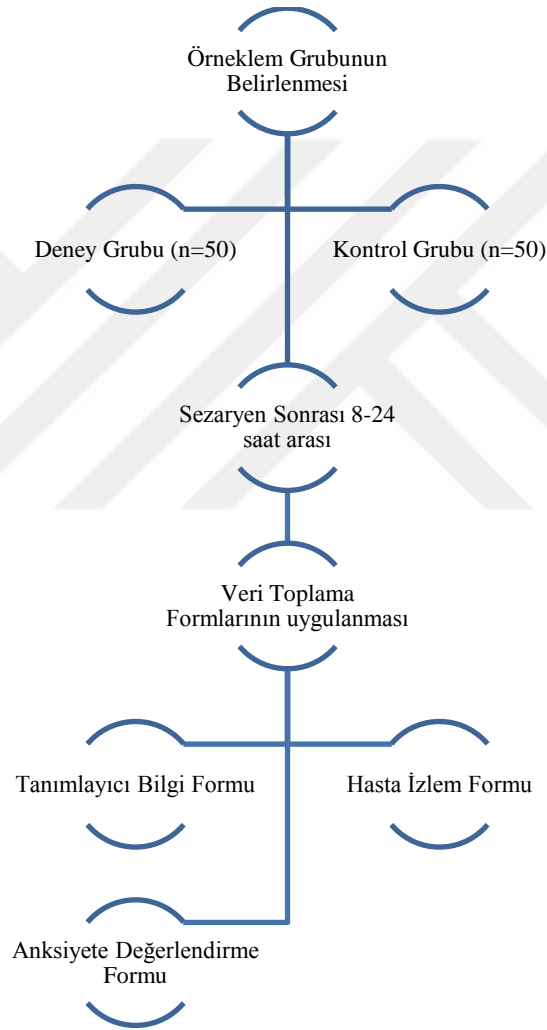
Örneklem Grubunun Belirlenmesi

Deney Grubu (n=50)

Kontrol Grubu (n=50)

Sezaryen Sonrası 8-24 saat arası

Veri Toplama Formlarının uygulanması

Tanımlayıcı Bilgi Formu

Hasta İzlem Formu

Anksiyete Değerlendirme Formu